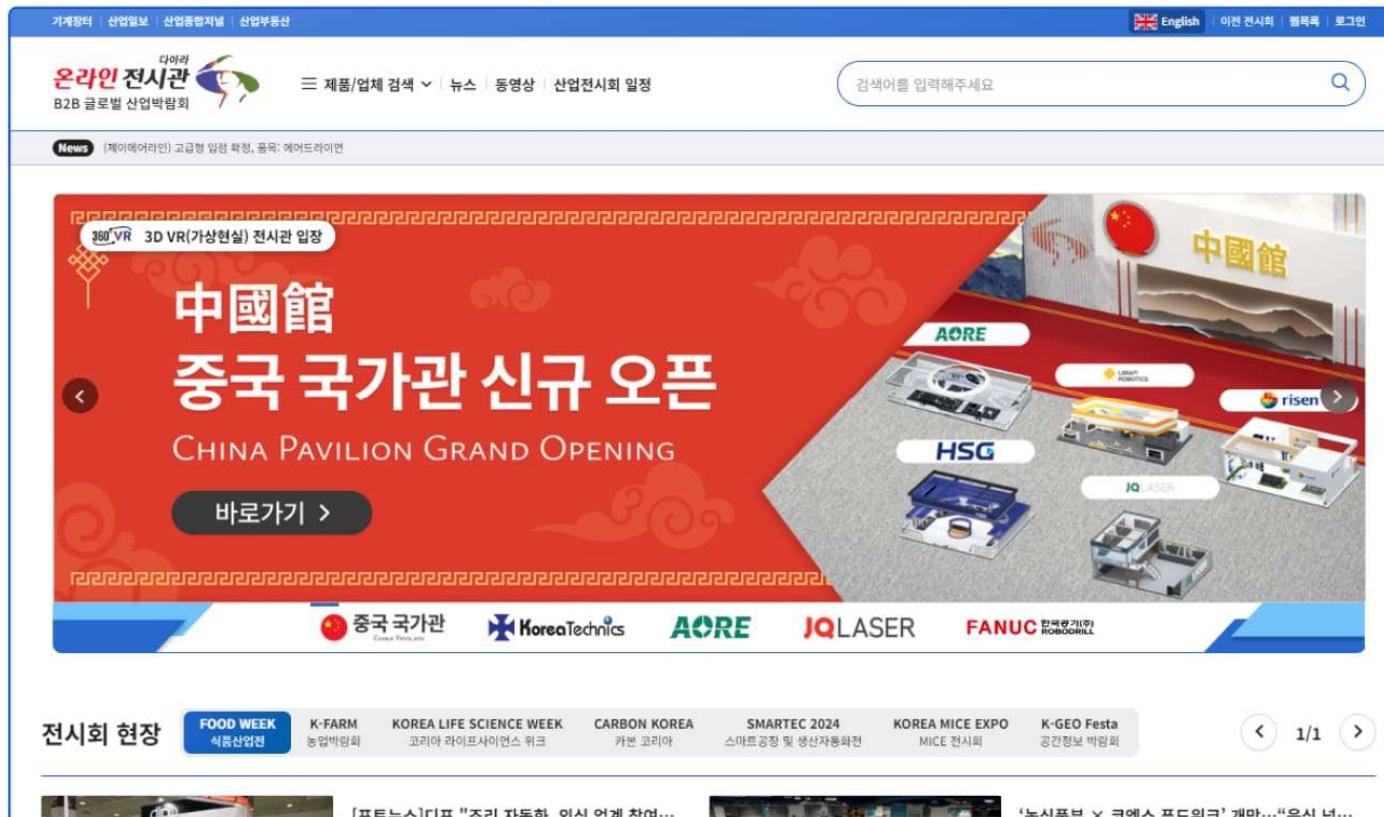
기계장터 | 산업일보 | 산업종합저널 | 산업부동산

English | 이전 전시회 | 웹목록 | 로그인

다아라 온라인 전시관
B2B 글로벌 산업박람회

☰ 제품/업체 검색 | 뉴스 | 동영상 | 산업전시회 일정

검색어를 입력해주세요

News (제이에어라인) 고급형 입점 확정, 품목: 에어드라이언

360°VR 3D VR(가상현실) 전시관 입장

中國館
중국 국가관 신규 오픈
CHINA PAVILION GRAND OPENING

바로가기 >

中國館

AORE

HSG

JQ LASER

risen

중국 국가관 | KoreaTechnics | AORE | JQLASER | FANUC 한국화낙(주) ROBODRILL

전시회 현장

FOOD WEEK 식품산업전 | K-FARM 농업박람회 | KOREA LIFE SCIENCE WEEK 코리아 라이프사이언스 위크 | CARBON KOREA 카본 코리아 | SMARTEC 2024 스마트공장 및 생산자동화전 | KOREA MICE EXPO MICE 전시회 | K-GEO Festa 공간정보 박람회

1/1

[포토뉴스]디퓨 "조리 자동화, 외식 업계 참여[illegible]

'농식품부 × 코엑스 푸드위크' 개막…"음식 넘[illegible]